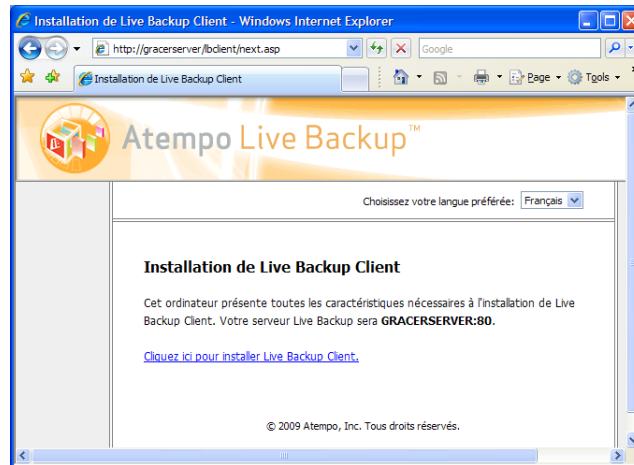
Installation de Live Backup Client - Windows Internet Explorer

http://gracerserver/lbclient/next.asp

Google

Installation de Live Backup Client

Page ▾ Tools ▾

Atempo Live Backup™

Choisissez votre langue préférée: Français

Installation de Live Backup Client

Cet ordinateur présente toutes les caractéristiques nécessaires à l'installation de Live Backup Client. Votre serveur Live Backup sera GRACERSERVER:80.

Cliquez ici pour installer Live Backup Client.

© 2009 Atempo, Inc. Tous droits réservés.